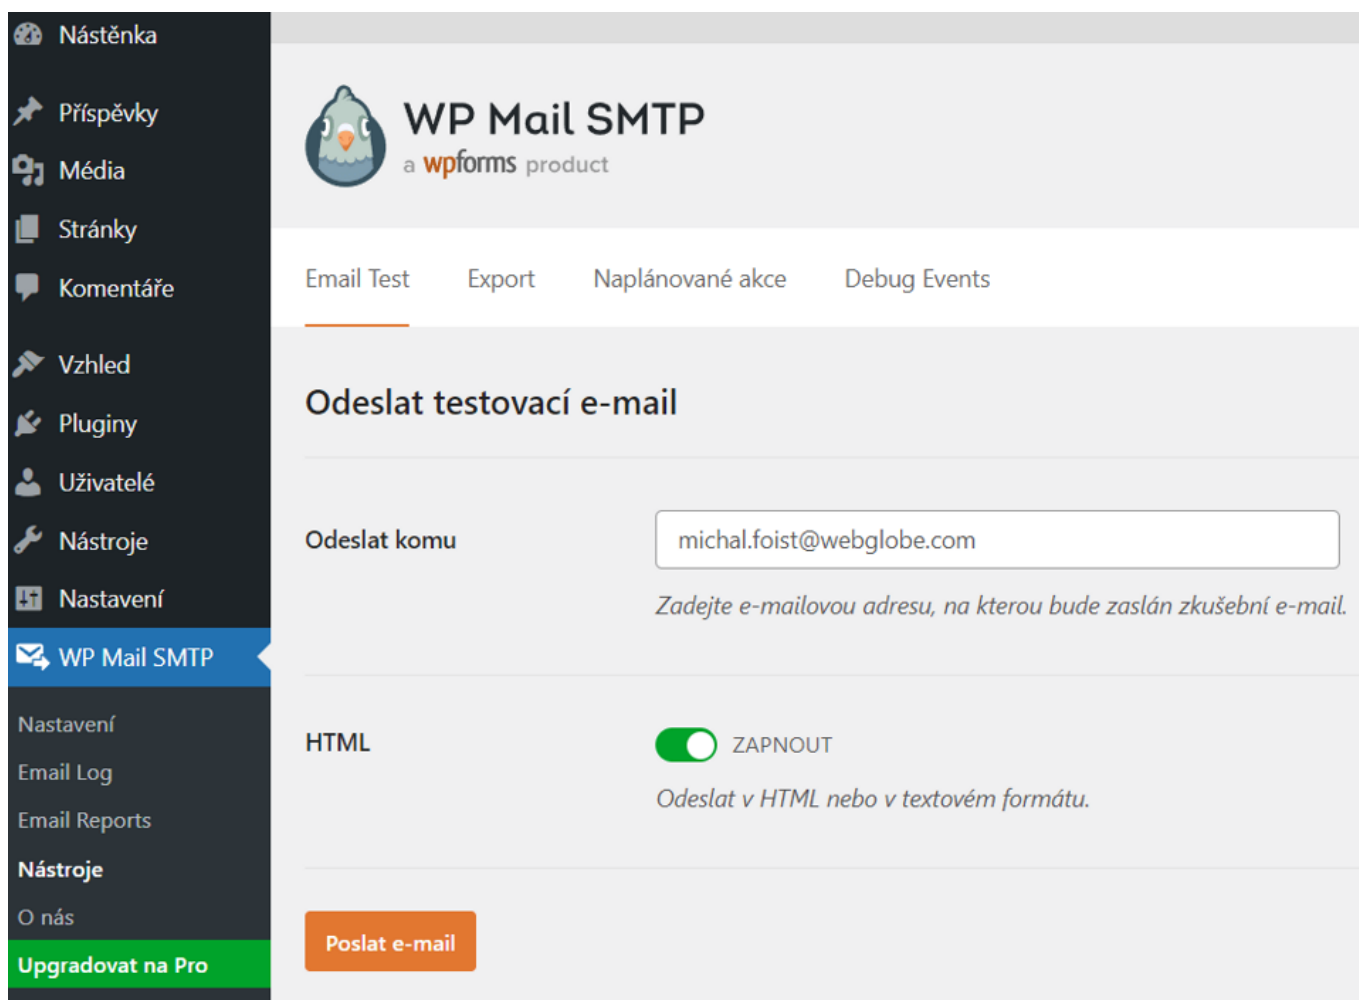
Nástěnka
Příspěvky
Média
Stránky
Komentáře
Vzhled
Pluginy
Uživatelé
Nástroje
Nastavení
WP Mail SMTP
Nastavení
Email Log
Email Reports
Nástroje
O nás
Upgradovat na Pro

WP Mail SMTP
a wpforms product

Email Test
Export
Naplánované akce
Debug Events

Odeslat testovací e-mail

Odeslat komu
michal.foist@webglobe.com
Zadejte e-mailovou adresu, na kterou bude zaslán zkušební e-mail.

HTML
ZAPNOUT
Odeslat v HTML nebo v textovém formátu.

Poslat e-mail